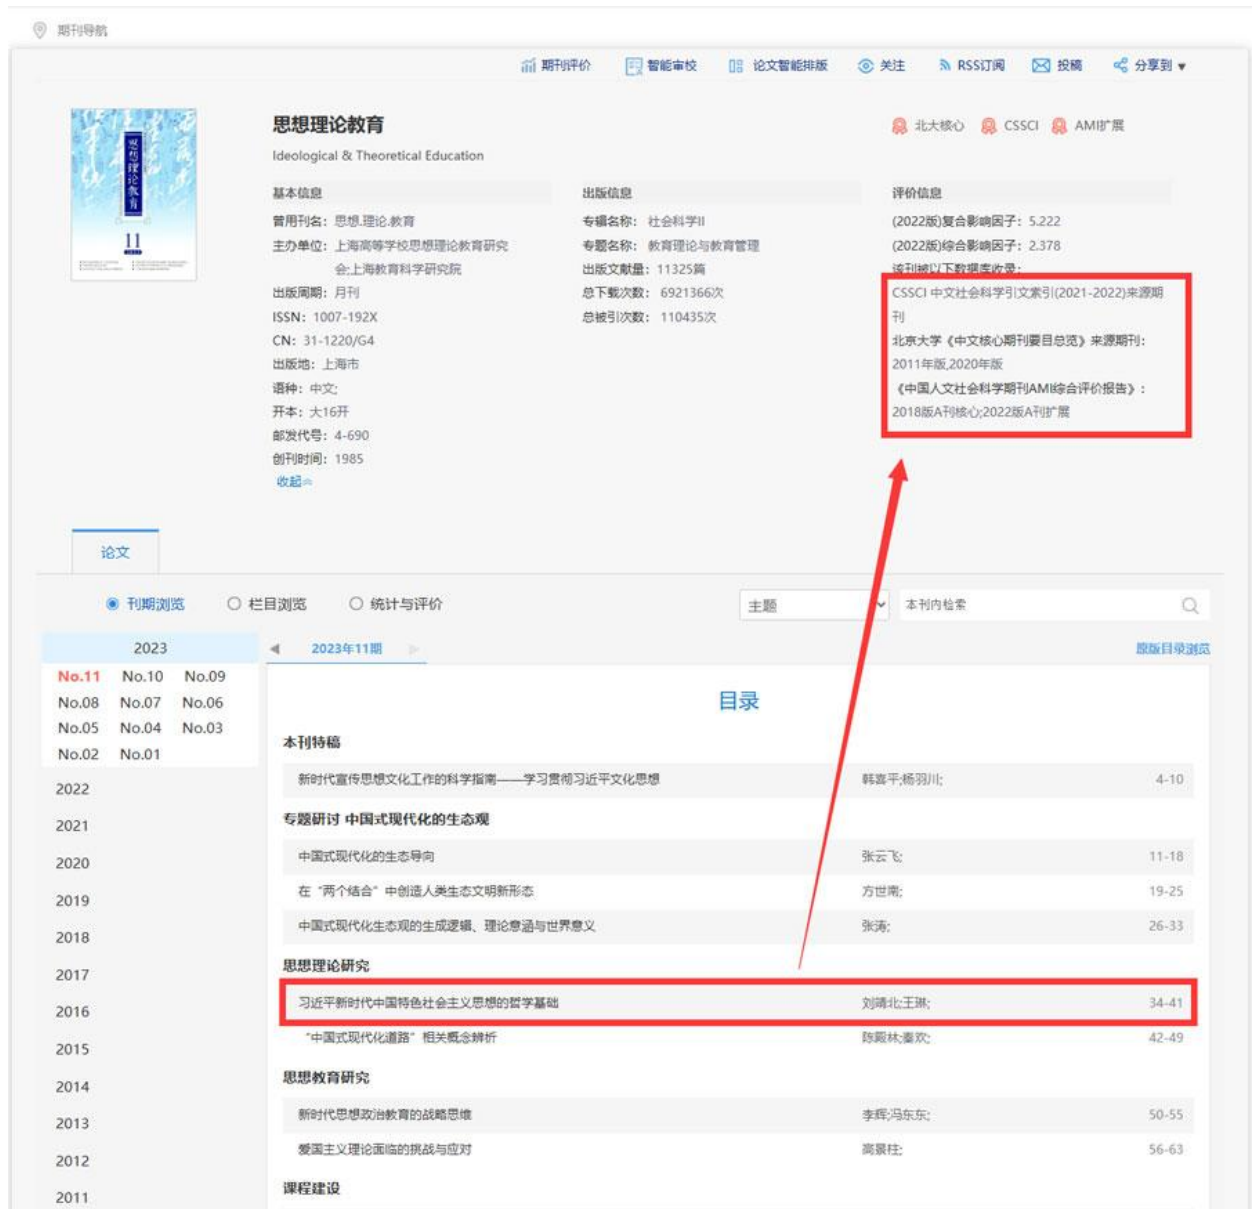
期刊导航

期刊评价 智能审校 论文智能排版 关注 RSS订阅 投稿 分享到

思想理论教育

11

思想理论教育

Ideological & Theoretical Education

北大核心 CSSCI AMI扩展

基本信息

曾用刊名：思想.理论.教育

主办单位：上海高等学校思想理论教育研究会;上海教育科学研究院

出版周期：月刊

ISSN：1007-192X

CN：31-1220/G4

出版地：上海市

语种：中文;

开本：大16开

邮发代号：4-690

创刊时间：1985

收起

出版信息

专辑名称：社会科学II

专题名称：教育理论与教育管理

出版文献量：11325篇

总下载次数：6921366次

总被引次数：110435次

评价信息

(2022版)复合影响因子：5.222

(2022版)综合影响因子：2.378

该刊被以下数据库收录：

CSSCI 中文社会科学引文索引(2021-2022)来源期刊

北京大学《中文核心期刊要目总览》来源期刊：2011年版,2020年版

《中国人文社会科学期刊AMI综合评价报告》：2018版A刊核心;2022版A刊扩展

论文

刊期浏览 栏目浏览 统计与评价

主题 本刊内检索

2023

No.11 No.10 No.09
No.08 No.07 No.06
No.05 No.04 No.03
No.02 No.01

2022
2021
2020
2019
2018
2017
2016
2015
2014
2013
2012
2011

2023年11期

原版目录浏览

目录

本刊特稿

| | | |
|---|---|---|
| 新时代宣传思想文化工作的科学指南——学习贯彻习近平文化思想 | 韩喜平;杨羽川; | 4-10 |

专题研讨 中国式现代化的生态观

| | | |
|---|---|---|
| 中国式现代化的生态导向 | 张云飞; | 11-18 |
| 在“两个结合”中创造人类生态文明新形态 | 方世南; | 19-25 |
| 中国式现代化生态观的生成逻辑、理论意涵与世界意义 | 张涛; | 26-33 |

思想理论研究

| | | |
|---|---|---|
| 习近平新时代中国特色社会主义思想的哲学基础 | 刘晴北;王琳; | 34-41 |
| “中国式现代化道路”相关概念辨析 | 陈殿林;秦欢; | 42-49 |

思想教育研究

| | | |
|---|---|---|
| 新时代思想政治教育的战略思维 | 李辉;冯东东; | 50-55 |
| 爱国主义理论面临的挑战与应对 | 高景柱; | 56-63 |

课程建设